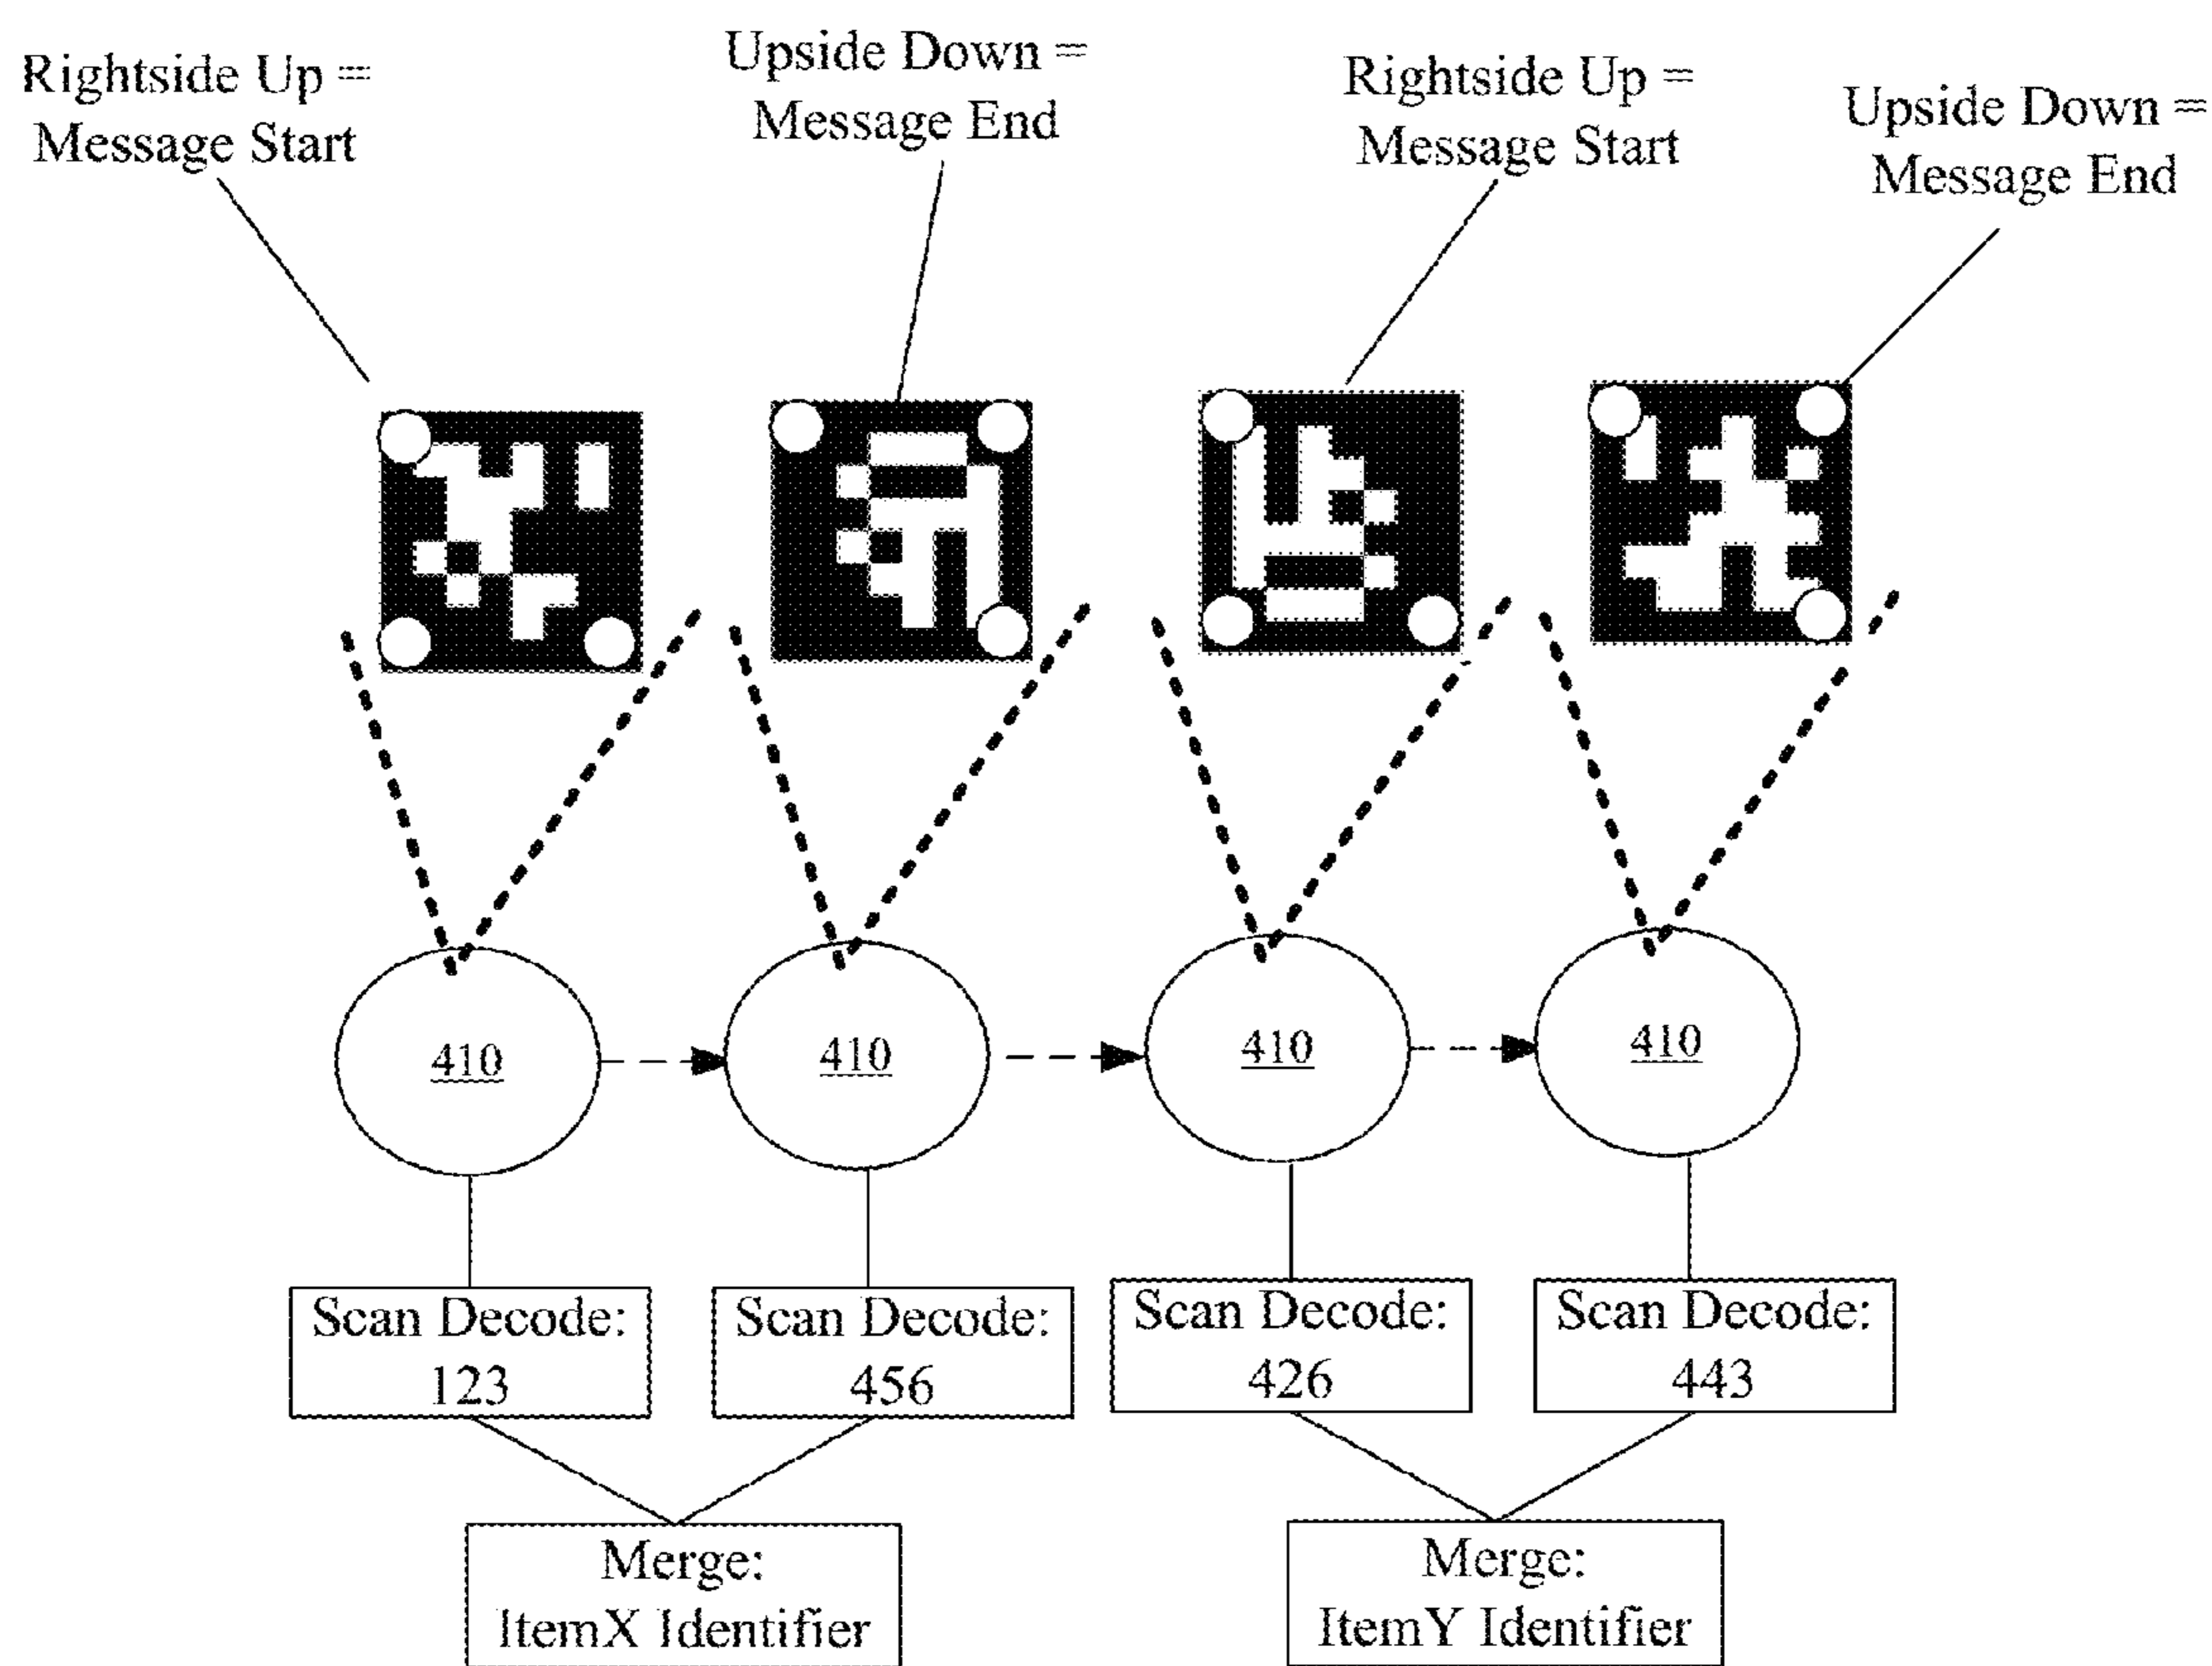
Rightside Up = Message Start

Upside Down = Message End

Rightside Up = Message Start

Upside Down = Message End

410

410

410

410

Scan Decode: 123

Scan Decode: 456

Scan Decode: 426

Scan Decode: 443

Merge: ItemX Identifier

Merge: ItemY Identifier